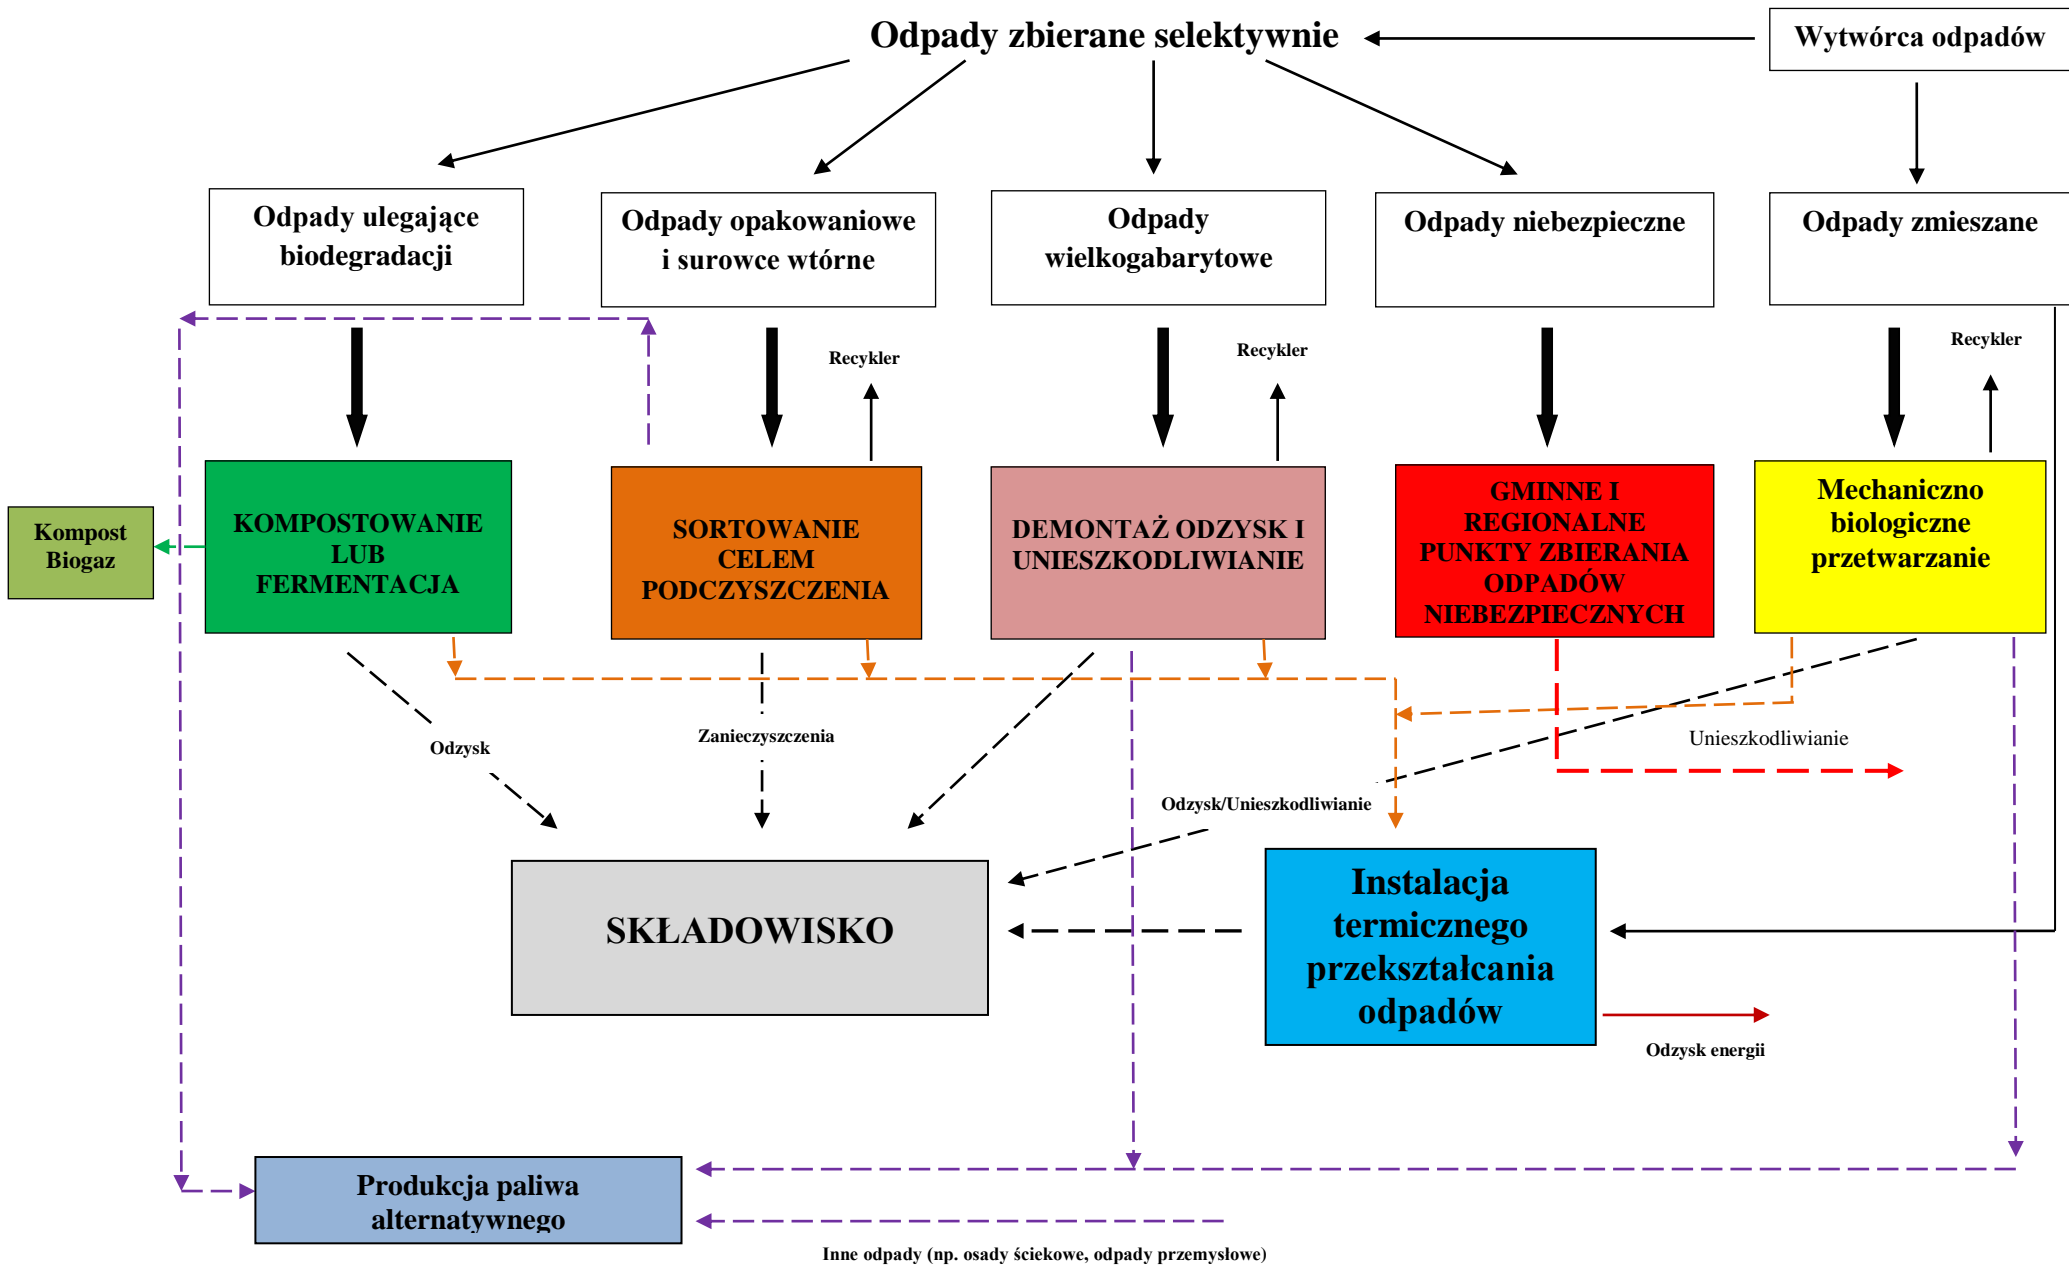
Odpady zbierane selektywnie

Wytwórca odpadów

Odpady ulegające biodegradacji

Odpady opakowaniowe i surowce wtórne

Odpady wielkogabarytowe

Odpady niebezpieczne

Odpady zmieszane

Recykler

Recykler

Recykler

Kompost Biogaz

KOMPOSTOWANIE LUB FERMENTACJA

SORTOWANIE CELEM PODCZYSZCZENIA

DEMONTAŻ ODZYSK I UNIESZKODLIWIANIE

GMINNE I REGIONALNE PUNKTY ZBIERANIA ODPADÓW NIEBEZPIECZNYCH

Mechaniczno biologiczne przetwarzanie

Odzysk

Zanieczyszczenia

Unieszkodliwianie

Odzysk/Unieszkodliwianie

SKŁADOWISKO

Instalacja termicznego przekształcania odpadów

Odzysk energii

Produkcja paliwa alternatywnego

Inne odpady (np. osady ściekowe, odpady przemysłowe)